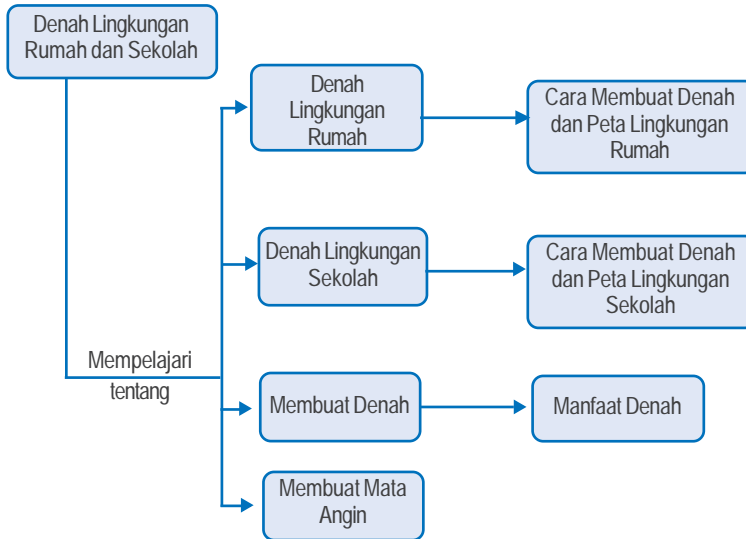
Denah Lingkungan Rumah dan Sekolah

Mempelajari tentang

Denah Lingkungan Rumah

Cara Membuat Denah dan Peta Lingkungan Rumah

Denah Lingkungan Sekolah

Cara Membuat Denah dan Peta Lingkungan Sekolah

Membuat Denah

Manfaat Denah

Membuat Mata Angin